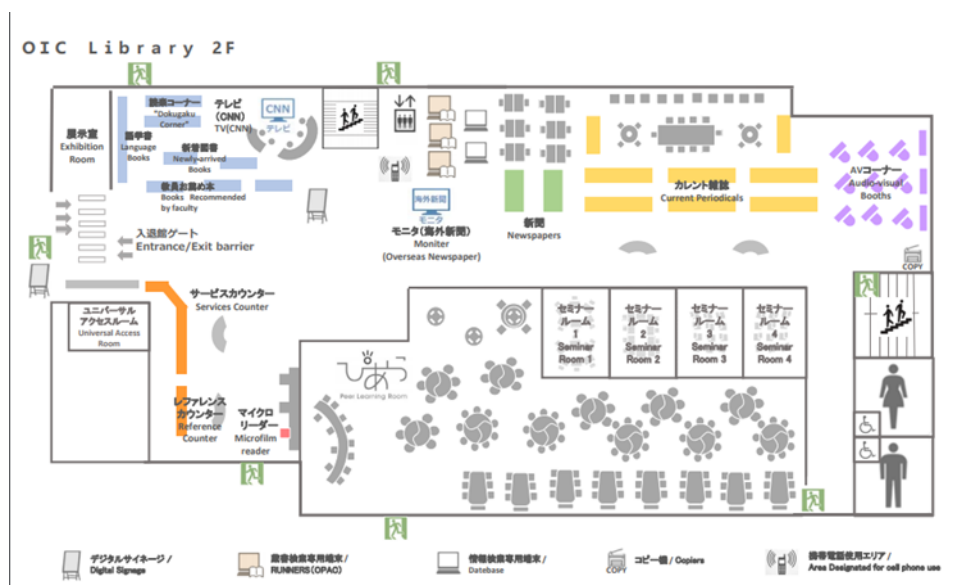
OIC Library 2F

展示室
Exhibition Room

読書コーナー
"Dokugaku Corner"

語学書
Language Books

テレビ
(CNN)
TV(CNN)

CNN
テレビ

新着図書
Newly-arrived Books

教員お勧め本
Books Recommended by faculty

入退館ゲート
Entrance/Exit barrier

海外新聞
モニタ

モニタ(海外新聞)
Moniter
(Overseas Newspaper)

新聞
Newspapers

カレント雑誌
Current Periodicals

AVコーナー
Audio-visual Booths

COPY

サービスカウンター
Services Counter

ユニバーサルアクセスルーム
Universal Access Room

セミナールーム 1
Seminar Room 1

セミナールーム 2
Seminar Room 2

セミナールーム 3
Seminar Room 3

セミナールーム 4
Seminar Room 4

ぴあら
Peer Learning Room

レファレンスカウンター
Reference Counter

マイクロリーダー
Microfilm reader

デジタルサイネージ / Digital Signage

蔵書検索専用端末 / RUNNERS(OPAC)

情報検索専用端末 / Datebase

COPY
コピー機 / Copiers

携帯電話使用エリア / Area Designated for cell phone use